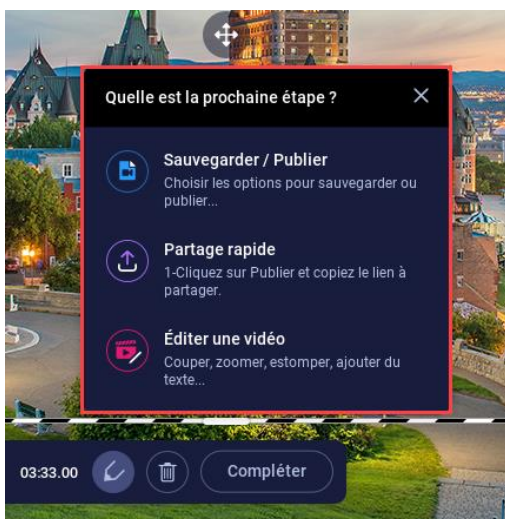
Quelle est la prochaine étape ?

Sauvegarder / Publier
Choisir les options pour sauvegarder ou publier...

Partage rapide
1-Cliquez sur Publier et copiez le lien à partager.

Éditer une vidéo
Couper, zoomer, estomper, ajouter du texte...

03:33.00

Compléter